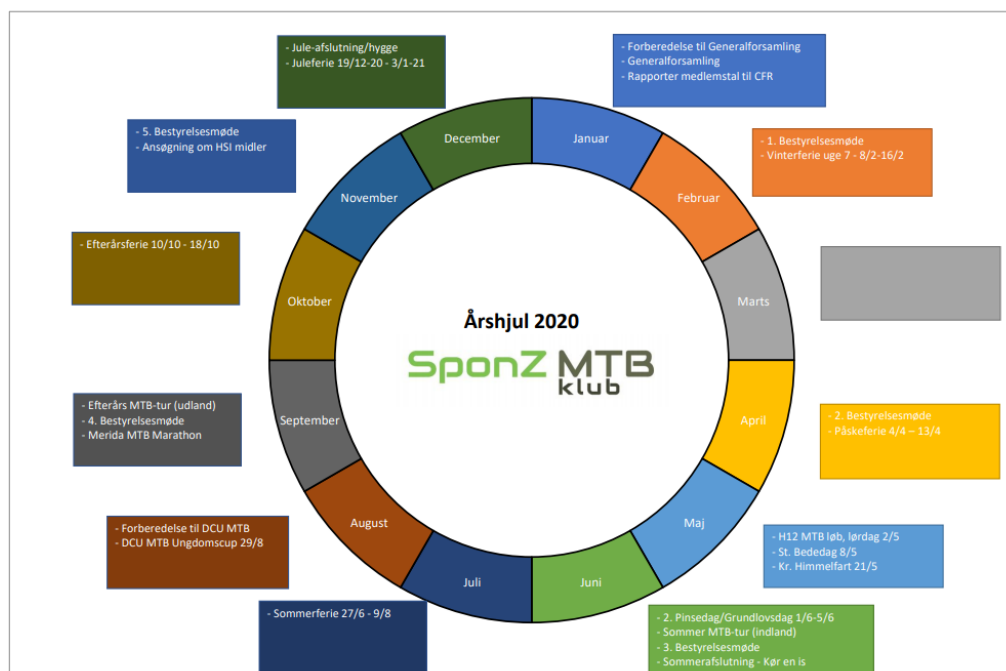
- Jule-afslutning/hygge
- Juleferie 19/12-20 - 3/1-21

- Forberedelse til Generalforsamling
- Generalforsamling
- Rapporter medlemstal til CFR

- 5. Bestyrelsesmøde
- Ansøgning om HSI midler

- 1. Bestyrelsesmøde
- Vinterferie uge 7 - 8/2-16/2

- Efterårsferie 10/10 - 18/10

December
Januar
November
Februar
Oktober
Marts
September
April
August
Maj
Juli
Juni

Årshjul 2020

SponZ MTB klub

- Efterårs MTB-tur (udland)
- 4. Bestyrelsesmøde
- Merida MTB Marathon

- 2. Bestyrelsesmøde
- Påskeferie 4/4 – 13/4

- Forberedelse til DCU MTB
- DCU MTB Ungdomscup 29/8

- H12 MTB løb, lørdag 2/5
- St. Bededag 8/5
- Kr. Himmelfart 21/5

- Sommerferie 27/6 - 9/8

- 2. Pinsedag/Grundlovsdag 1/6-5/6
- Sommer MTB-tur (indland)
- 3. Bestyrelsesmøde
- Sommerafslutning - Kør en is